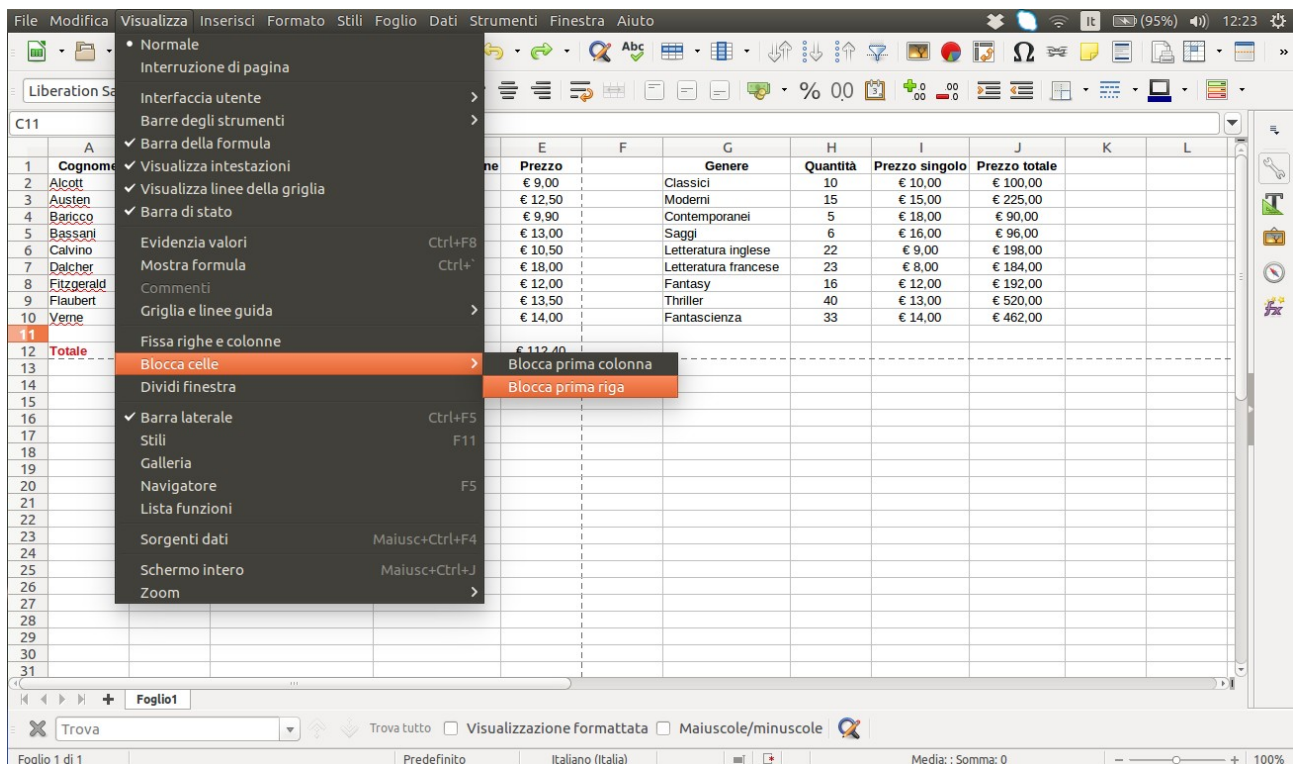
File Modifica Visualizza Inserisci Formato Stili Foglio Dati Strumenti Finestra Aiuto

It (95%) 12:23

Liberation Sa

C11

• Normale
Interruzione di pagina
Interfaccia utente
Barre degli strumenti
✓ Barra della formula
✓ Visualizza intestazioni
✓ Visualizza linee della griglia
✓ Barra di stato
Evidenzia valori Ctrl+F8
Mostra formula Ctrl+`
Commenti
Griglia e linee guida
Fissa righe e colonne
Blocca celle
Dividi finestra
✓ Barra laterale Ctrl+F5
Stili F11
Galleria
Navigatore F5
Lista funzioni
Sorgenti dati Maiusc+Ctrl+F4
Schermo intero Maiusc+Ctrl+J
Zoom

Blocca prima colonna
Blocca prima riga

| | A | E | F | G | H | I | J | K | L |
|---|---|---|---|---|---|---|---|---|---|
| 1 | Cognome | Prezzo | | Genere | Quantità | Prezzo singolo | Prezzo totale | | |
| 2 | Alcott | € 9,00 | | Classici | 10 | € 10,00 | € 100,00 | | |
| 3 | Austen | € 12,50 | | Moderni | 15 | € 15,00 | € 225,00 | | |
| 4 | Baricco | € 9,90 | | Contemporanei | 5 | € 18,00 | € 90,00 | | |
| 5 | Bassani | € 13,00 | | Saggi | 6 | € 16,00 | € 96,00 | | |
| 6 | Calvino | € 10,50 | | Letteratura inglese | 22 | € 9,00 | € 198,00 | | |
| 7 | Dalcher | € 18,00 | | Letteratura francese | 23 | € 8,00 | € 184,00 | | |
| 8 | Fitzgerald | € 12,00 | | Fantasy | 16 | € 12,00 | € 192,00 | | |
| 9 | Flaubert | € 13,50 | | Thriller | 40 | € 13,00 | € 520,00 | | |
| 10 | Verne | € 14,00 | | Fantascienza | 33 | € 14,00 | € 462,00 | | |
| 11 | | | | | | | | | |
| 12 | Totale | € 112,40 | | | | | | | |

ne

13 14 15 16 17 18 19 20 21 22 23 24 25 26 27 28 29 30 31

Foglio1

Trova Trova tutto Visualizzazione formattata Maiuscole/minuscole

Foglio 1 di 1 Predefinito Italiano (Italia) Media: ; Somma: 0 100%